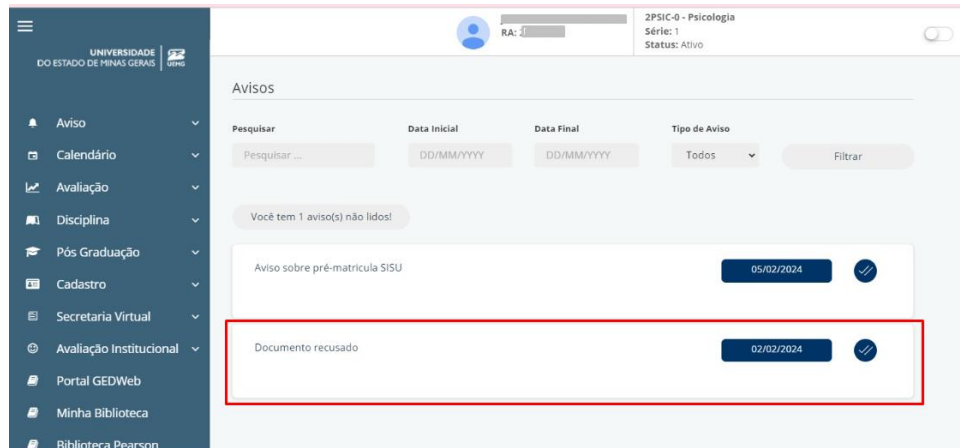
UNIVERSIDADE DO ESTADO DE MINAS GERAIS UEMG

Aviso
Calendário
Avaliação
Disciplina
Pós Graduação
Cadastro
Secretaria Virtual
Avaliação Institucional
Portal GEDWeb
Minha Biblioteca
Biblioteca Pearson

RA: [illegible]

2PSIC-0 - Psicologia
Série: 1
Status: Ativo

Avisos

Pesquisar
Pesquisar ...
Data Inicial
DD/MM/YYYY
Data Final
DD/MM/YYYY
Tipo de Aviso
Todos
Filtrar

Você tem 1 aviso(s) não lidos!

Aviso sobre pré-matricula SISU
05/02/2024

Documento recusado
02/02/2024